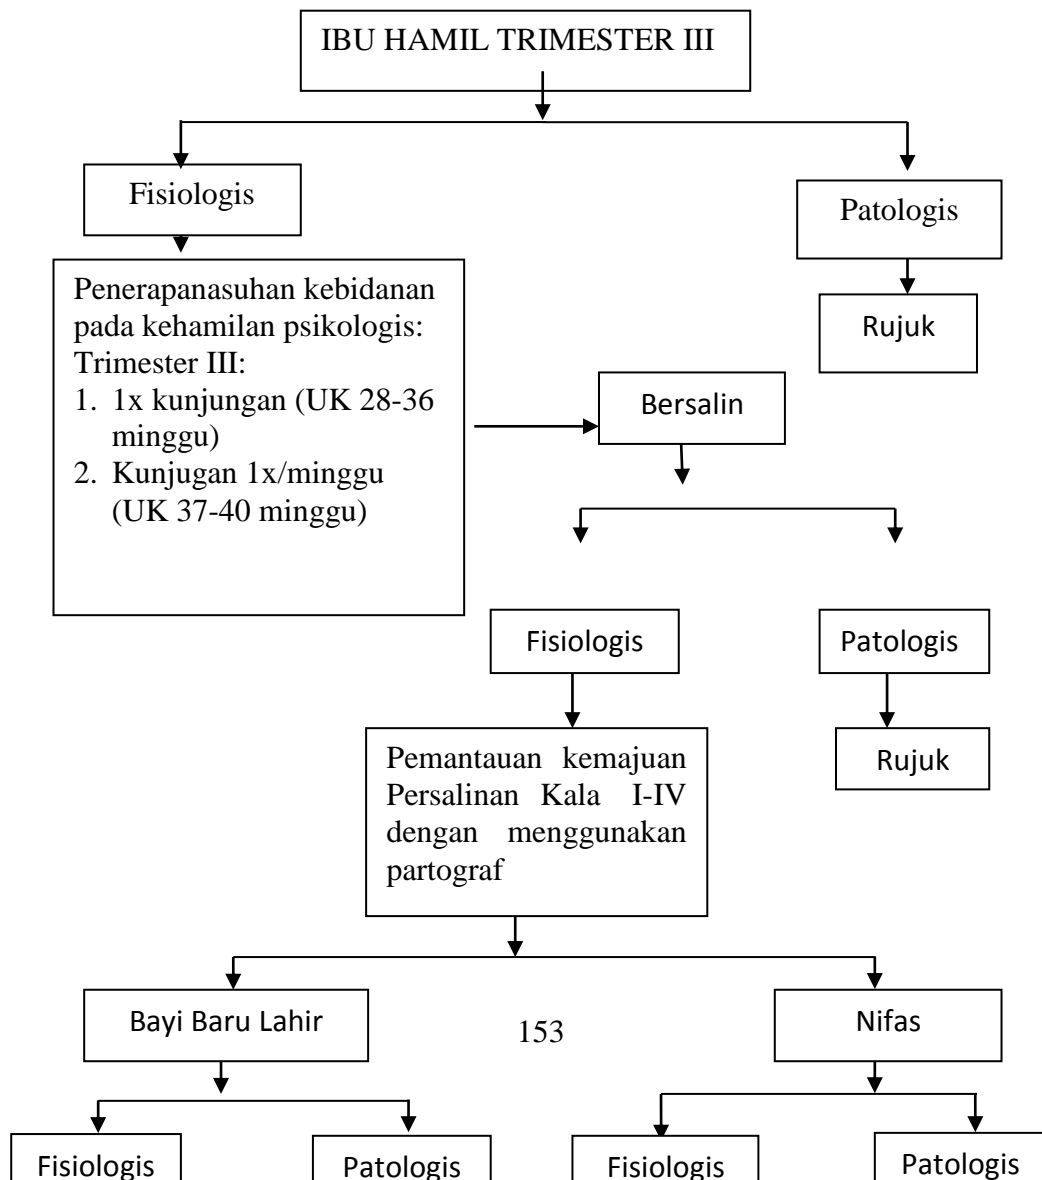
IBU HAMIL TRIMESTER III

Fisiologis

Patologis

Penerapanasuhan kebidanan pada kehamilan psikologis: Trimester III:
1. 1x kunjungan (UK 28-36 minggu)
2. Kunjugan 1x/minggu (UK 37-40 minggu)

Rujuk

Bersalin

Fisiologis

Patologis

Pemantauan kemajuan Persalinan Kala I-IV dengan menggunakan partograf

Rujuk

Bayi Baru Lahir

153

Nifas

Fisiologis

Patologis

Fisiologis

Patologis